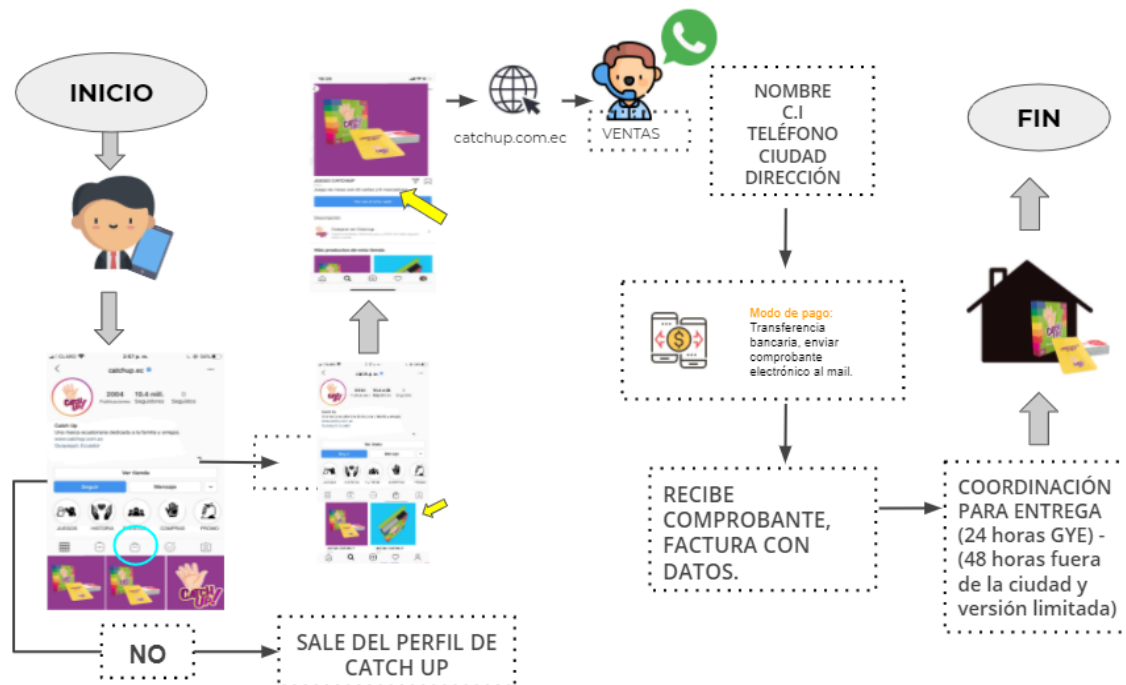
INICIO

catchup.com.ec

VENTAS

NOMBRE
C.I
TELÉFONO
CIUDAD
DIRECCIÓN

FIN

catchup.ec

2004 Publicaciones 10.4 mill. Seguidores

Catch Up

Ver tienda

Seguir Mensaje

JUEGOS HISTORIA COMPRAS PROMO

Modo de pago:
Transferencia bancaria, enviar comprobante electrónico al mail.

RECIBE COMPROBANTE, FACTURA CON DATOS.

COORDINACIÓN PARA ENTREGA (24 horas GYE) - (48 horas fuera de la ciudad y versión limitada)

NO

SALE DEL PERFIL DE CATCH UP